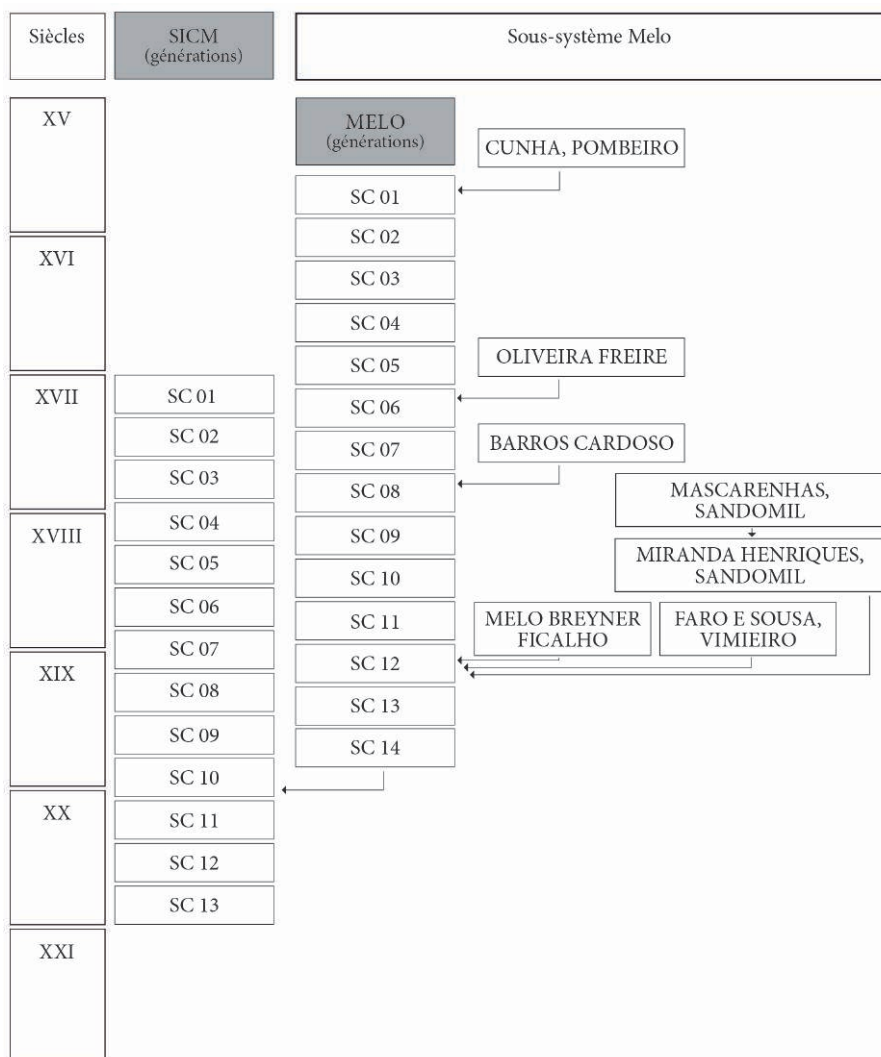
Siècles

SICM (générations)

Sous-système Melo

XV

XVI

XVII

XVIII

XIX

XX

XXI

SC 01
SC 02
SC 03
SC 04
SC 05
SC 06
SC 07
SC 08
SC 09
SC 10
SC 11
SC 12
SC 13

MELO (générations)

CUNHA, POMBEIRO

SC 01
SC 02
SC 03
SC 04
SC 05

OLIVEIRA FREIRE

SC 06
SC 07

BARROS CARDOSO

SC 08

MASCARENHAS, SANDOMIL

MIRANDA HENRIQUES, SANDOMIL

SC 09
SC 10
SC 11

MELO BREYNER FICALHO

FARO E SOUSA, VIMIEIRO

SC 12
SC 13
SC 14